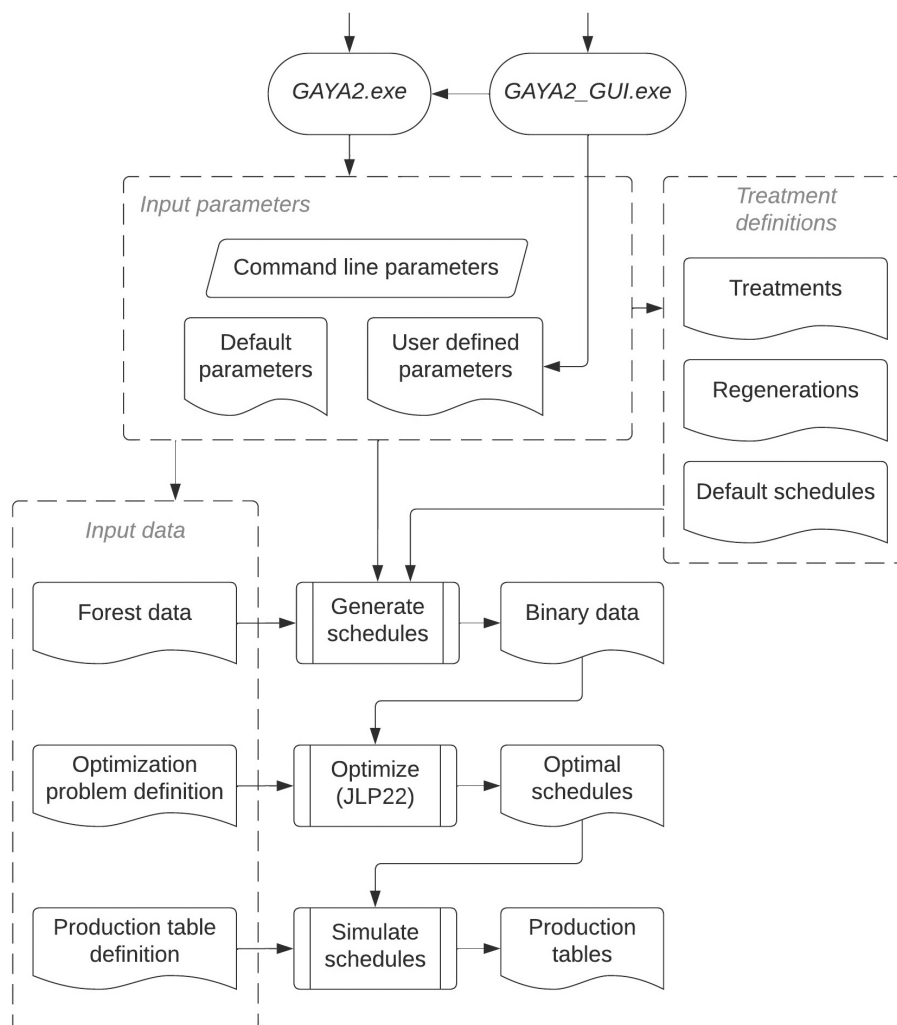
GAYA2.exe

GAYA2_GUI.exe

Input parameters

Command line parameters

Default parameters

User defined parameters

Treatment definitions

Treatments

Regenerations

Default schedules

Input data

Forest data

Generate schedules

Binary data

Optimization problem definition

Optimize (JLP22)

Optimal schedules

Production table definition

Simulate schedules

Production tables